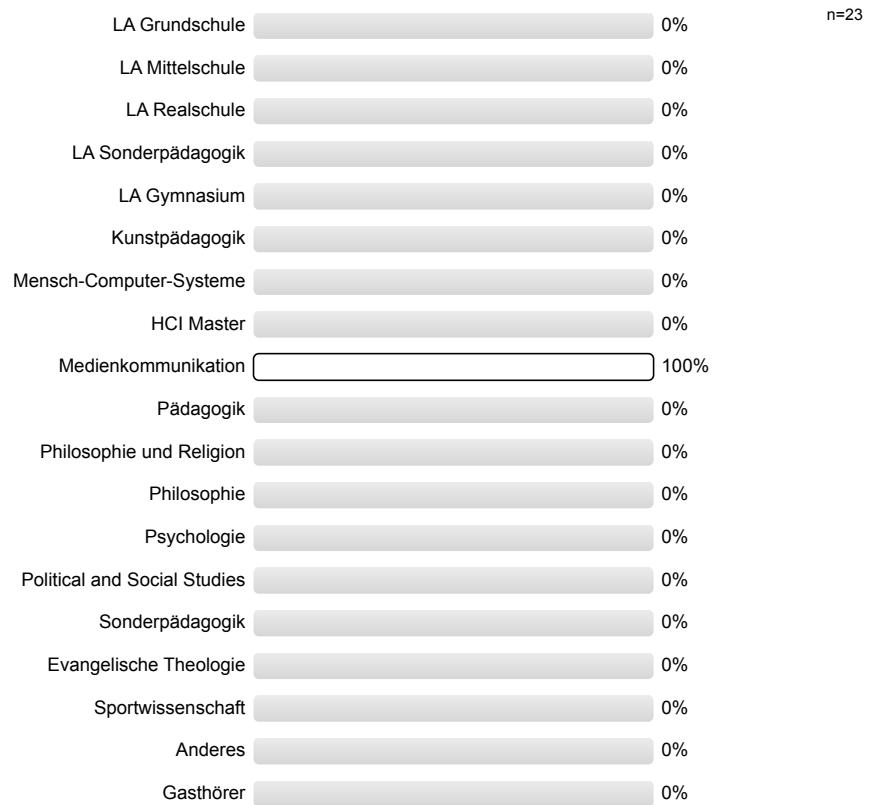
n=23

| | |
|---|---|
| LA Grundschule | 0% |
| LA Mittelschule | 0% |
| LA Realschule | 0% |
| LA Sonderpädagogik | 0% |
| LA Gymnasium | 0% |
| Kunstpädagogik | 0% |
| Mensch-Computer-Systeme | 0% |
| HCI Master | 0% |
| Medienkommunikation | 100% |
| Pädagogik | 0% |
| Philosophie und Religion | 0% |
| Philosophie | 0% |
| Psychologie | 0% |
| Political and Social Studies | 0% |
| Sonderpädagogik | 0% |
| Evangelische Theologie | 0% |
| Sportwissenschaft | 0% |
| Anderes | 0% |
| Gasthörer | 0% |